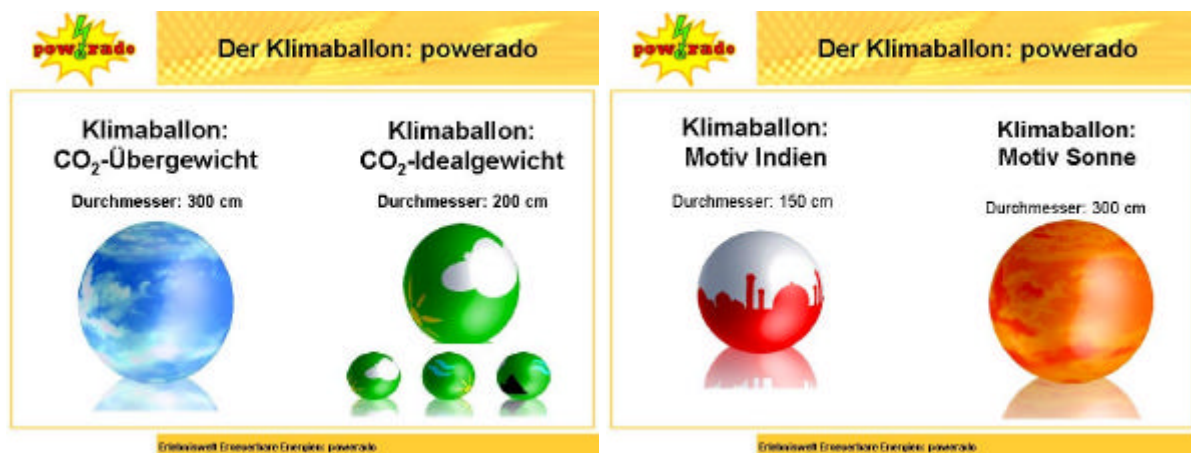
powerado

Der Klimaballon: powerado

Klimaballon: $CO_2$-Übergewicht

Durchmesser: 300 cm

Klimaballon: $CO_2$-Idealgewicht

Durchmesser: 200 cm

Erlebniswelt Erneuerbare Energien: powerado

powerado

Der Klimaballon: powerado

Klimaballon: Motiv Indien

Durchmesser: 150 cm

Klimaballon: Motiv Sonne

Durchmesser: 300 cm

Erlebniswelt Erneuerbare Energien: powerado